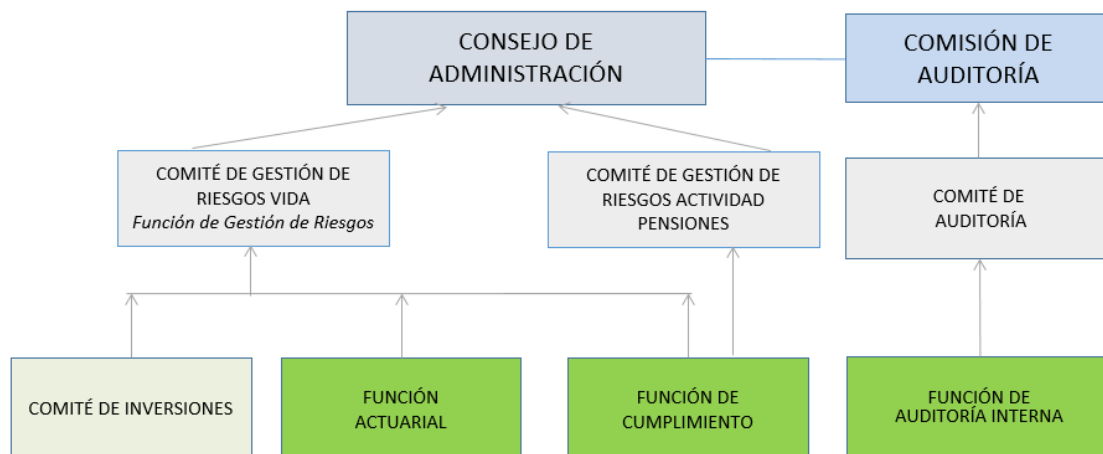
CONSEJO DE ADMINISTRACIÓN

COMISIÓN DE AUDITORÍA

COMITÉ DE GESTIÓN DE RIESGOS VIDA
*Función de Gestión de Riesgos*

COMITÉ DE GESTIÓN DE RIESGOS ACTIVIDAD PENSIONES

COMITÉ DE AUDITORÍA

COMITÉ DE INVERSIONES

FUNCIÓN ACTUARIAL

FUNCIÓN DE CUMPLIMIENTO

FUNCIÓN DE AUDITORÍA INTERNA